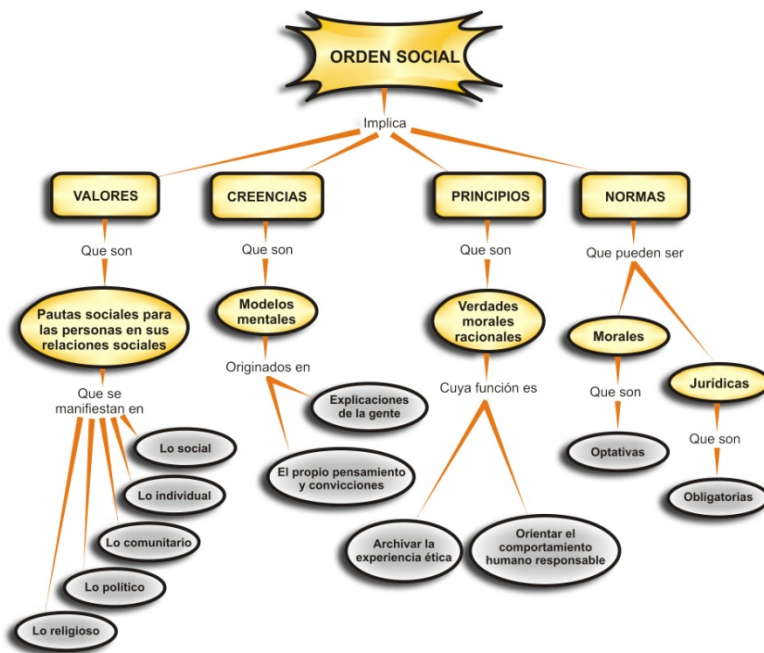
ORDEN SOCIAL

Implica

VALORES

Que son

Pautas sociales para las personas en sus relaciones sociales

Que se manifiestan en

Lo social

Lo individual

Lo comunitario

Lo político

Lo religioso

CREENCIAS

Que son

Modelos mentales

Originados en

Explicaciones de la gente

El propio pensamiento y convicciones

PRINCIPIOS

Que son

Verdades morales racionales

Cuya función es

Archivar la experiencia ética

Orientar el comportamiento humano responsable

NORMAS

Que pueden ser

Morales

Que son

Optativas

Jurídicas

Que son

Obligatorias